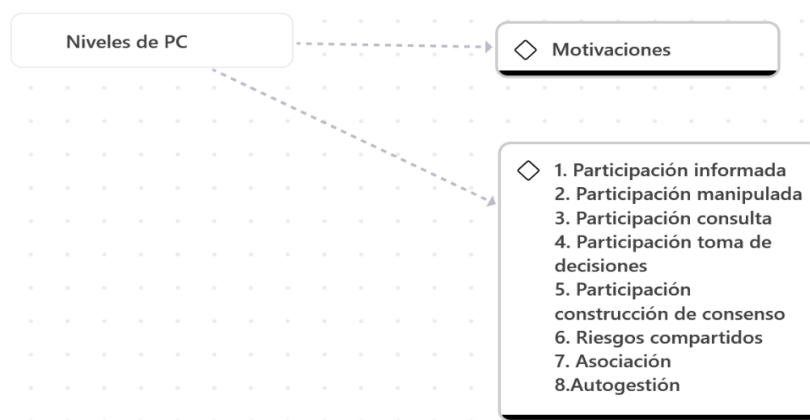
Niveles de PC

Motivaciones

1. Participación informada
2. Participación manipulada
3. Participación consulta
4. Participación toma de decisiones
5. Participación construcción de consenso
6. Riesgos compartidos
7. Asociación
8.Autogestión